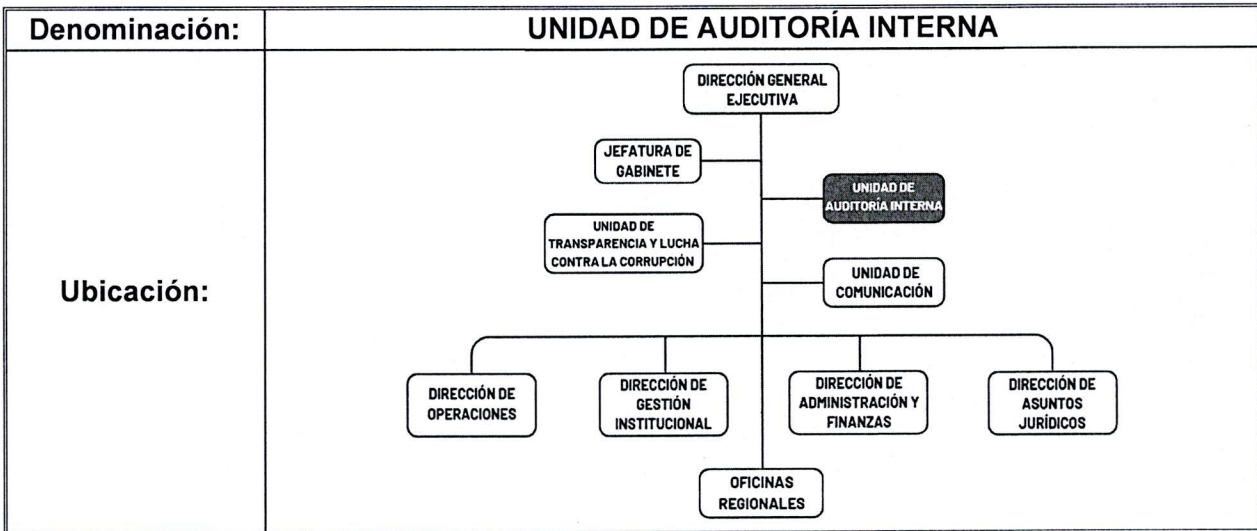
| Denominación: | UNIDAD DE AUDITORÍA INTERNA |
|---|---|
| Ubicación: | DIRECCIÓN GENERAL EJECUTIVA<br>JEFATURA DE GABINETE<br>UNIDAD DE AUDITORÍA INTERNA<br>UNIDAD DE TRANSPARENCIA Y LUCHA CONTRA LA CORRUPCIÓN<br>UNIDAD DE COMUNICACIÓN<br>DIRECCIÓN DE OPERACIONES<br>DIRECCIÓN DE GESTIÓN INSTITUCIONAL<br>DIRECCIÓN DE ADMINISTRACIÓN Y FINANZAS<br>DIRECCIÓN DE ASUNTOS JURÍDICOS<br>OFICINAS REGIONALES |